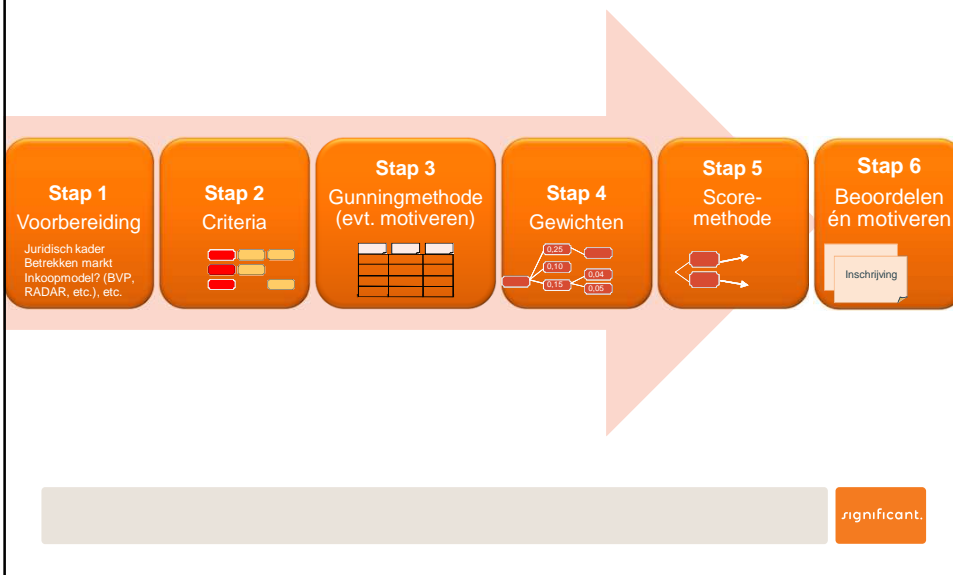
Stap 1
Voorbereiding
Juridisch kader
Betrekken markt
Inkoopmodel? (BVP, RADAR, etc.), etc.

Stap 2
Criteria

Stap 3
Gunningmethode (evt. motiveren)

Stap 4
Gewichten
0,25
0,10
0,15
0,04
0,05

Stap 5
Score-methode

Stap 6
Beoordelen én motiveren
Inschrijving

significant.